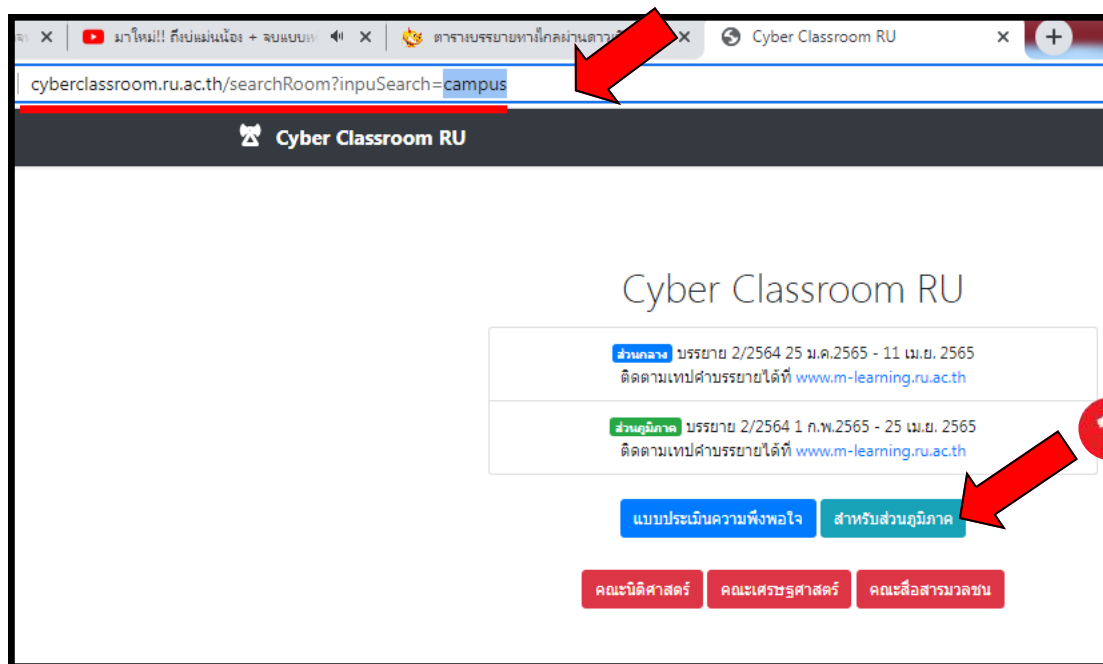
มาใหม่!! ถึงบ่แม่นน้อง + จบแบบ
ตารางบรรยายทางไกลผ่านดาว
Cyber Classroom RU

cyberclassroom.ru.ac.th/searchRoom?inpuSearch=campus

Cyber Classroom RU

Cyber Classroom RU

ส่วนกลาง บรรยาย 2/2564 25 ม.ค.2565 - 11 เม.ย. 2565
ติดตามเทปคำบรรยายได้ที่ www.m-learning.ru.ac.th

ส่วนภูมิภาค บรรยาย 2/2564 1 ก.พ.2565 - 25 เม.ย. 2565
ติดตามเทปคำบรรยายได้ที่ www.m-learning.ru.ac.th

แบบประเมินความพึงพอใจ
สำหรับส่วนภูมิภาค

คณะนิติศาสตร์
คณะเศรษฐศาสตร์
คณะสื่อสารมวลชน